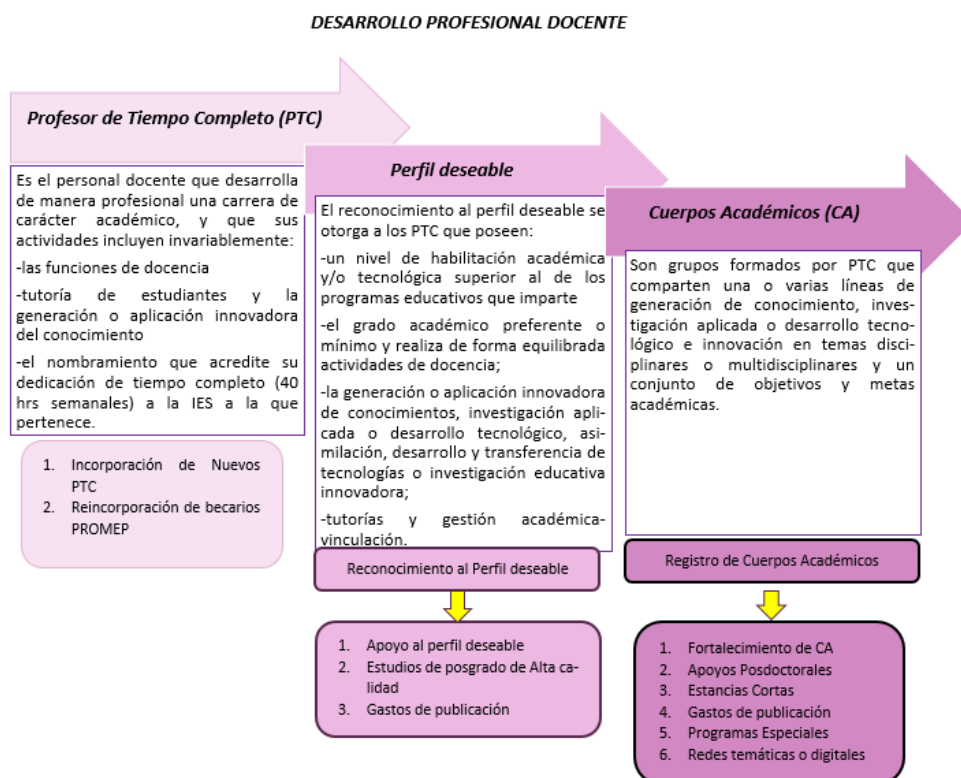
DESARROLLO PROFESIONAL DOCENTE

Profesor de Tiempo Completo (PTC)

Es el personal docente que desarrolla de manera profesional una carrera de carácter académico, y que sus actividades incluyen invariablemente:

-las funciones de docencia

-tutoría de estudiantes y la generación o aplicación innovadora del conocimiento

-el nombramiento que acredite su dedicación de tiempo completo (40 hrs semanales) a la IES a la que pertenece.

1. Incorporación de Nuevos PTC
2. Reincorporación de becarios PROMEP

Perfil deseable

El reconocimiento al perfil deseable se otorga a los PTC que poseen:

-un nivel de habilitación académica y/o tecnológica superior al de los programas educativos que imparte

-el grado académico preferente o mínimo y realiza de forma equilibrada actividades de docencia;

-la generación o aplicación innovadora de conocimientos, investigación aplicada o desarrollo tecnológico, asimilación, desarrollo y transferencia de tecnologías o investigación educativa innovadora;

-tutorías y gestión académica-vinculación.

Reconocimiento al Perfil deseable

1. Apoyo al perfil deseable
2. Estudios de posgrado de Alta calidad
3. Gastos de publicación

Cuerpos Académicos (CA)

Son grupos formados por PTC que comparten una o varias líneas de generación de conocimiento, investigación aplicada o desarrollo tecnológico e innovación en temas disciplinares o multidisciplinares y un conjunto de objetivos y metas académicas.

Registro de Cuerpos Académicos

1. Fortalecimiento de CA
2. Apoyos Posdoctorales
3. Estancias Cortas
4. Gastos de publicación
5. Programas Especiales
6. Redes temáticas o digitales